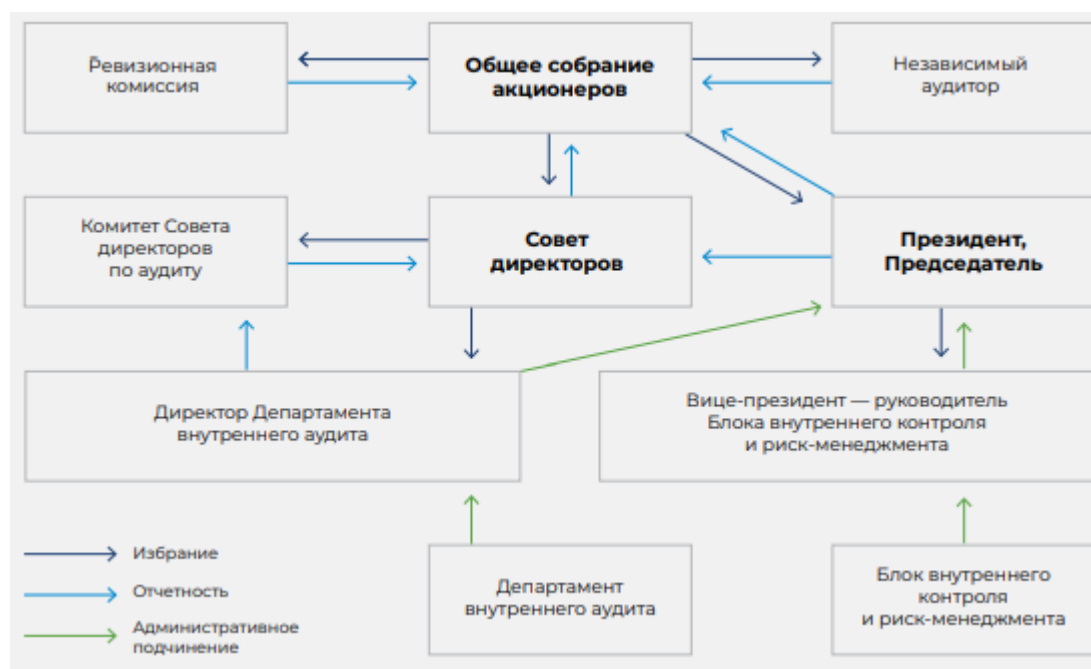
Ревизионная комиссия

Общее собрание акционеров

Независимый аудитор

Комитет Совета директоров по аудиту

Совет директоров

Президент, Председатель

Директор Департамента внутреннего аудита

Вице-президент — руководитель Блока внутреннего контроля и риск-менеджмента

Избрание

Отчетность

Административное подчинение

Департамент внутреннего аудита

Блок внутреннего контроля и риск-менеджмента